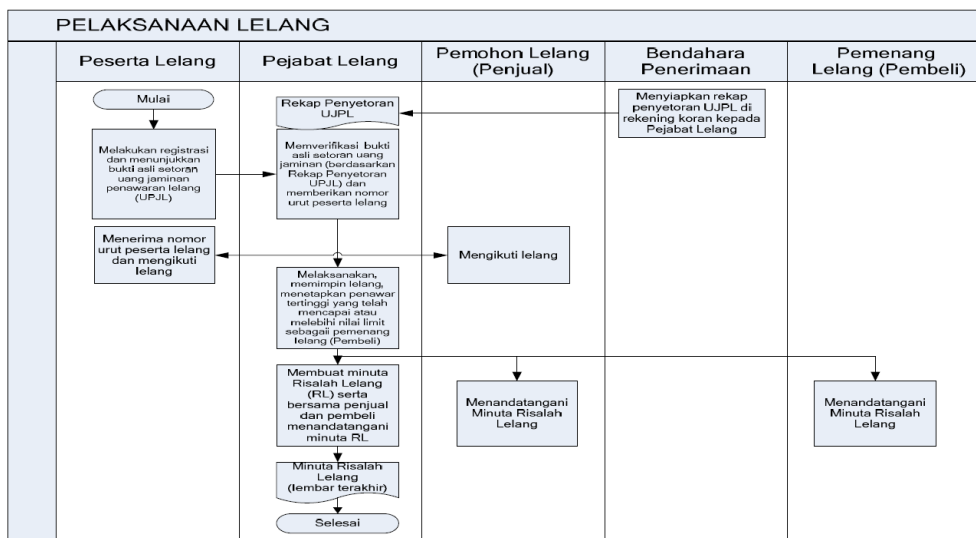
PELAKSANAAN LELANG

| Peserta Lelang | Pejabat Lelang | Pemohon Lelang (Penjual) | Bendahara Penerimaan | Pemenang Lelang (Pembeli) |
|---|---|---|---|---|

Mulai

Melakukan registrasi dan menunjukkan bukti asli setoran uang jaminan penawaran lelang (UPJL)

Rekap Penyetoran UJPL

Menyiapkan rekap penyetoran UJPL di rekening koran kepada Pejabat Lelang

Memverifikasi bukti asli setoran uang jaminan (berdasarkan Rekap Penyetoran UPJL) dan memberikan nomor urut peserta lelang

Menerima nomor urut peserta lelang dan mengikuti lelang

Mengikuti lelang

Melaksanakan, memimpin lelang, menetapkan penawar tertinggi yang telah mencapai atau melebihi nilai limit sebagai pemenang lelang (Pembeli)

Membuat minuta Risalah Lelang (RL) serta bersama penjual dan pembeli menandatangani minuta RL

Menandatangani Minuta Risalah Lelang

Menandatangani Minuta Risalah Lelang

Minuta Risalah Lelang (lembar terakhir)

Selesai